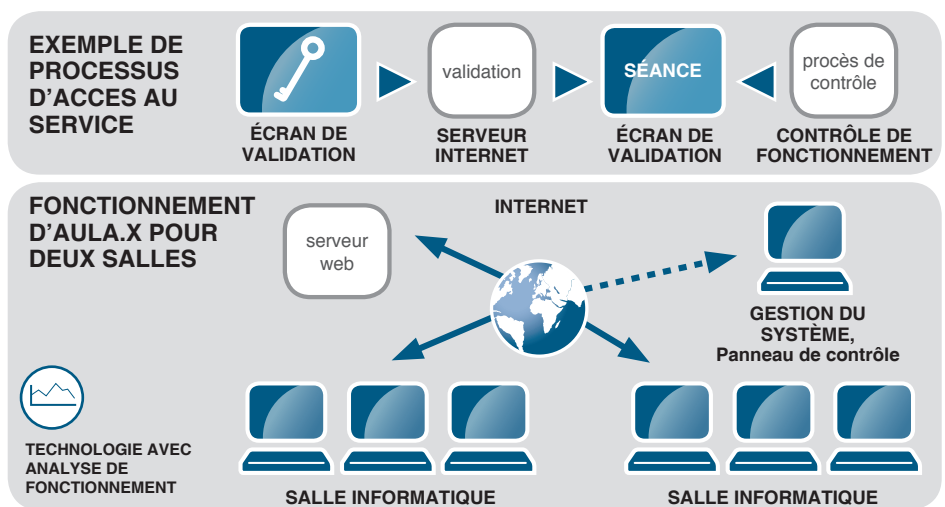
EXEMPLE DE PROCESSUS D'ACCES AU SERVICE

ÉCRAN DE VALIDATION

validation

SERVEUR INTERNET

SÉANCE

ÉCRAN DE VALIDATION

procès de contrôle

CONTRÔLE DE FONCTIONNEMENT

FONCTIONNEMENT D'AULA.X POUR DEUX SALLES

INTERNET

serveur web

GESTION DU SYSTÈME, Panneau de contrôle

TECHNOLOGIE AVEC ANALYSE DE FONCTIONNEMENT

SALLE INFORMATIQUE

SALLE INFORMATIQUE